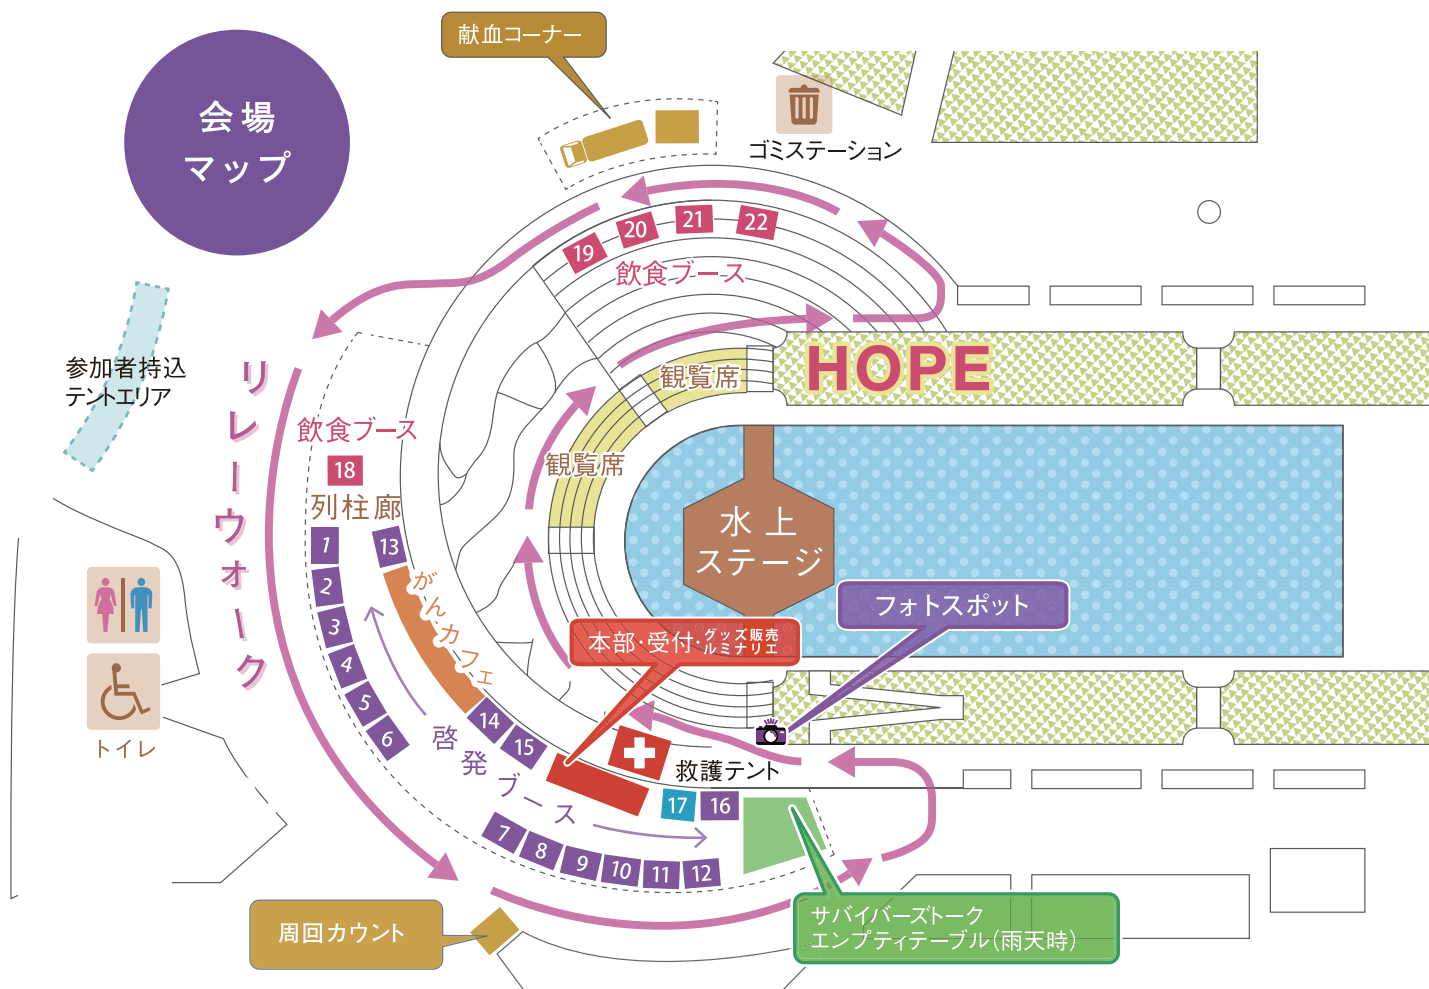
会場
マップ

献血コーナー

ゴミステーション

19 20 21 22
飲食ブース

HOPE

観覧席

観覧席

水上
ステージ

参加者持込
テントエリア

リレーウォーク

飲食ブース
18
列柱廊

1 2 3 4 5 6

13

がんカフェ

14 15

啓発ブース

本部·受付·グッズ販売
ルミナリエ

フォトスポット

救護テント

17 16

7 8 9 10 11 12

トイレ

周回カウント

サバイバーズトーク
エンプティテーブル(雨天時)